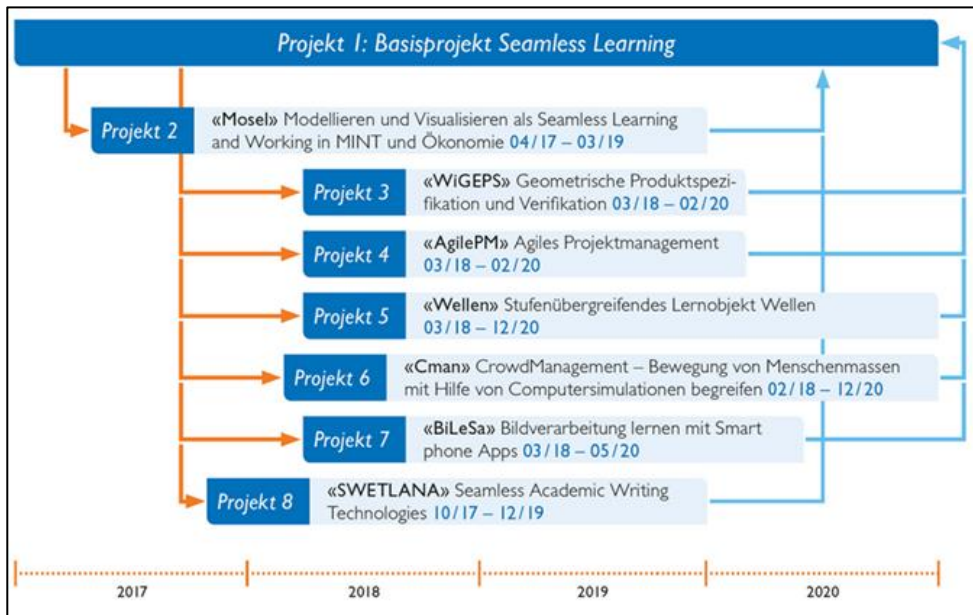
Projekt 1: Basisprojekt Seamless Learning

Projekt 2 «Mosel» Modellieren und Visualisieren als Seamless Learning and Working in MINT und Ökonomie 04/17 – 03/19

Projekt 3 «WiGEPS» Geometrische Produktspezifikation und Verifikation 03/18 – 02/20

Projekt 4 «AgilePM» Agiles Projektmanagement 03/18 – 02/20

Projekt 5 «Wellen» Stufenübergreifendes Lernobjekt Wellen 03/18 – 12/20

Projekt 6 «Cman» CrowdManagement – Bewegung von Menschenmassen mit Hilfe von Computersimulationen begreifen 02/18 – 12/20

Projekt 7 «BiLeSa» Bildverarbeitung lernen mit Smart phone Apps 03/18 – 05/20

Projekt 8 «SWETLANA» Seamless Academic Writing Technologies 10/17 – 12/19

2017 2018 2019 2020